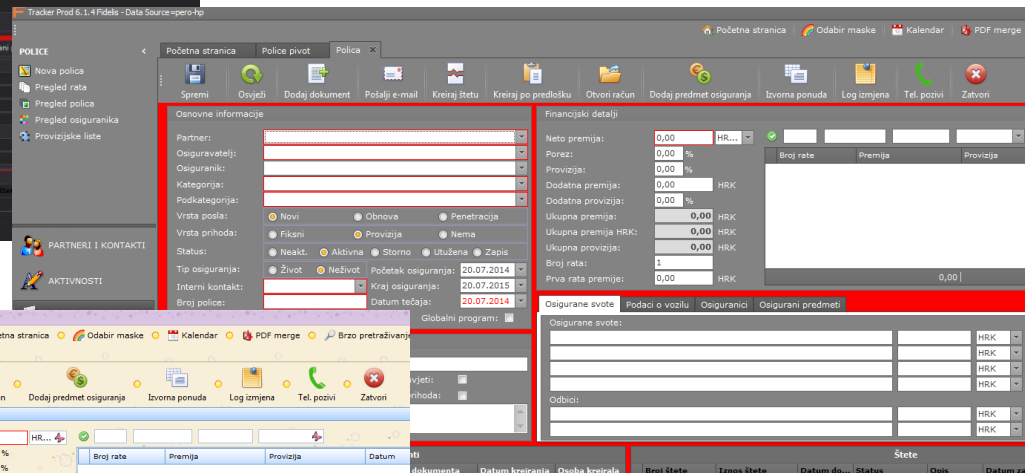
Tracker Prod 6.1.4 Fidelis - Data Source=pero-hp

Početna stranica | Odabir maske | Kalendar | PDF merge

POLICE
Nova polica
Pregled rata
Pregled polica
Pregled osiguranika
Provizijske liste

PARTNERI I KONTAKTI
AKTIVNOSTI

Početna stranica | Police pivot | Polica ×

Spremi | Osvježi | Dodaj dokument | Pošalji e-mail | Kreiraj štetu | Kreiraj po predlošku | Otvori račun | Dodaj predmet osiguranja | Izvorna ponuda | Log izmjena | Tel. pozivi | Zatvori

Osnovne informacije
Partner:
Osiguravatelj:
Osiguranik:
Kategorija:
Podkategorija:
Vrsta posla: Novi Obnova Penetracija
Vrsta prihoda: Fiksni Provizija Nema
Status: Neakt. Aktivna Storno Utužena Zapis
Tip osiguranja: Život Neživot Početak osiguranja: 20.07.2014
Interni kontakt: Kraj osiguranja: 20.07.2015
Broj police: Datum tečaja: 20.07.2014
Globalni program:

Financijski detalji
Neto premija: 0,00 HR...
Porez: 0,00 %
Provizija: 0,00 %
Dodatna premija: 0,00 HRK
Dodatna provizija: 0,00 %
Ukupna premija: 0,00 HRK
Ukupna premija HRK: 0,00 HRK
Ukupna provizija: 0,00 HRK
Broj rata: 1
Prva rata premije: 0,00 HRK

| Broj rate | Premija | Provizija |
|---|---|---|

0,00

Osigurane svote | Podaci o vozilu | Osiguranici | Osigurani predmeti
Osigurane svote:
HRK
HRK
HRK
HRK
Odbici:
HRK
HRK

Štete
Broj štete | Iznos štete | Datum do... | Status | Opis | Datum za...

dokumenta | Datum kreiranja | Osoba kreirala

svjeti:
prihoda:

Početna stranica | Odabir maske | Kalendar | PDF merge | Brzo pretraživanje

Dodaj predmet osiguranja | Izvorna ponuda | Log izmjena | Tel. pozivi | Zatvori

HR...

| Broj rate | Premija | Provizija | Datum |
|---|---|---|---|